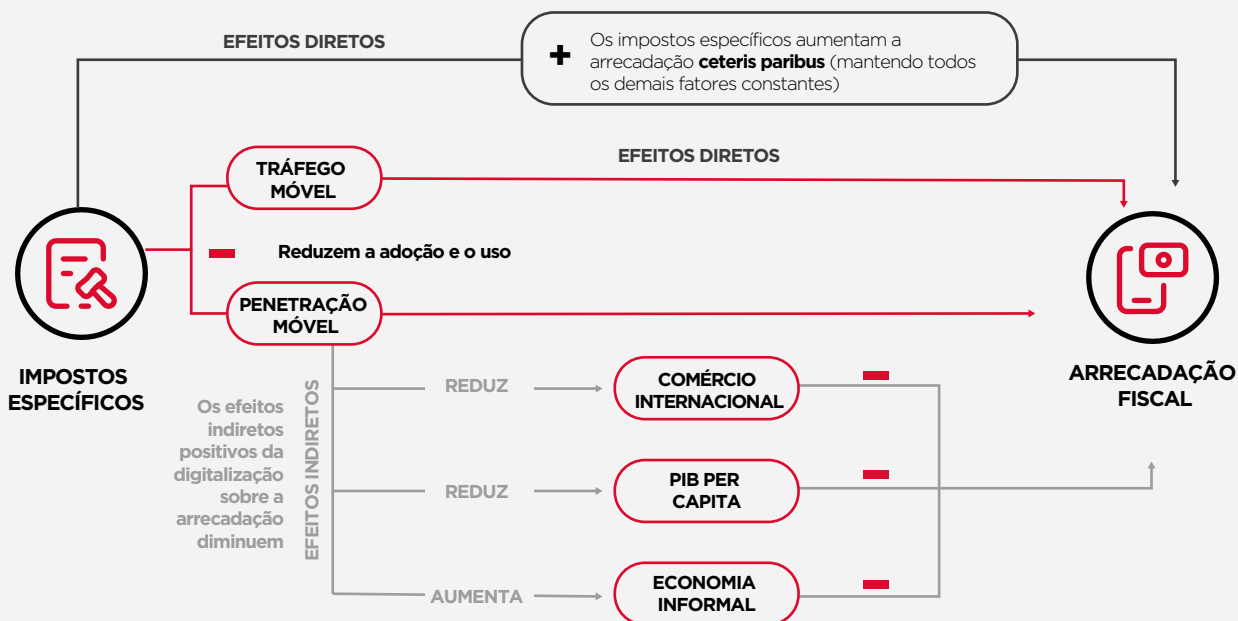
EFEITOS DIRETOS

+ Os impostos específicos aumentam a arrecadação **ceteris paribus** (mantendo todos os demais fatores constantes)

TRÁFEGO MÓVEL

EFEITOS DIRETOS

– Reduzem a adoção e o uso

PENETRAÇÃO MÓVEL

IMPOSTOS ESPECÍFICOS

ARRECADAÇÃO FISCAL

Os efeitos indiretos positivos da digitalização sobre a arrecadação diminuem

EFEITOS INDIRETOS

REDUZ

COMÉRCIO INTERNACIONAL

–

REDUZ

PIB PER CAPITA

–

AUMENTA

ECONOMIA INFORMAL

–